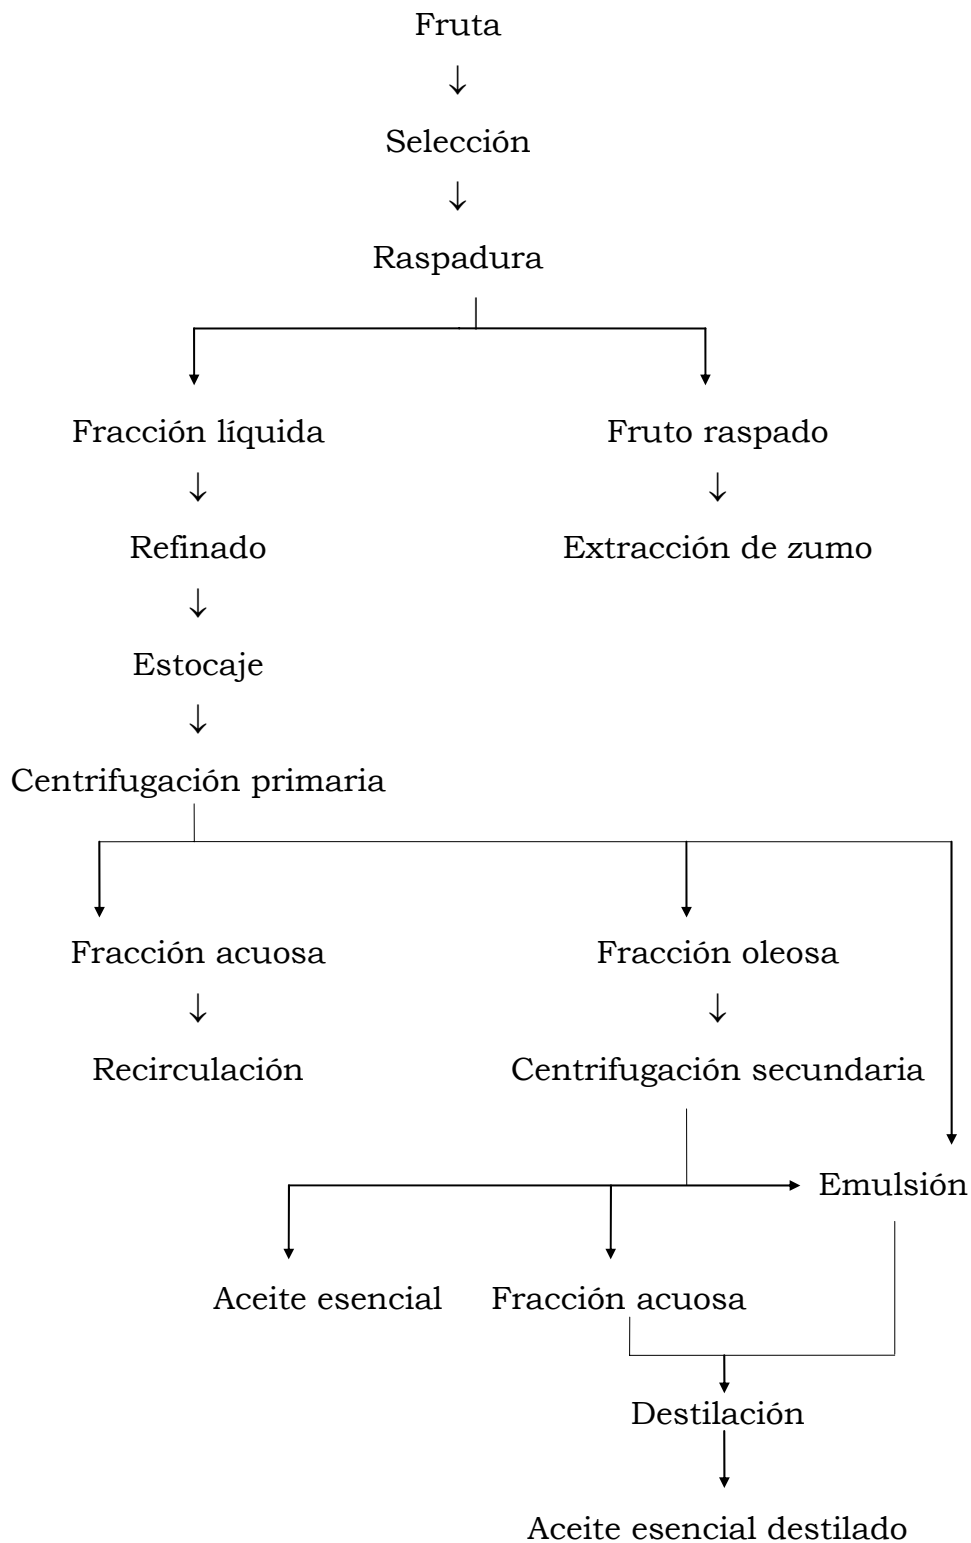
Fruta
↓
Selección
↓
Raspadura

Fracción líquida
↓
Refinado
↓
Estocaje
↓
Centrifugación primaria

Fruto raspado
↓
Extracción de zumo

Fracción acuosa
↓
Recirculación

Fracción oleosa
↓
Centrifugación secundaria

Emulsión

Aceite esencial

Fracción acuosa

Destilación

Aceite esencial destilado